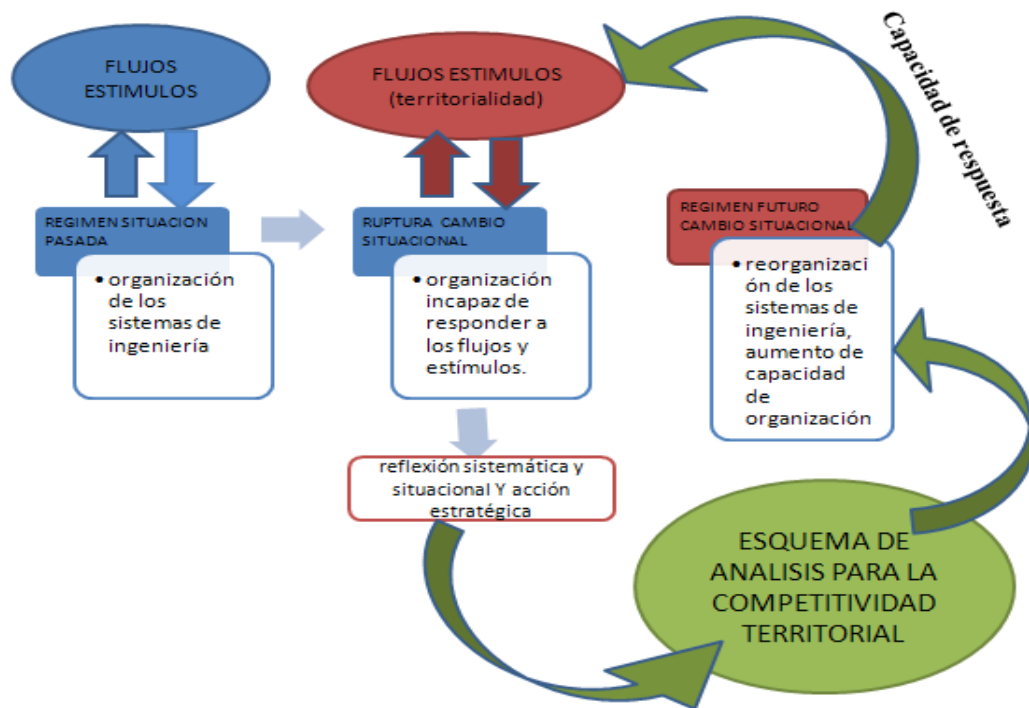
FLUJOS ESTIMULOS

FLUJOS ESTIMULOS (territorialidad)

Capacidad de respuesta

REGIMEN SITUACION PASADA

• organización de los sistemas de ingeniería

RUPTURA CAMBIO SITUACIONAL

• organización incapaz de responder a los flujos y estímulos.

REGIMEN FUTURO CAMBIO SITUACIONAL

• reorganización de los sistemas de ingeniería, aumento de capacidad de organización

reflexión sistemática y situacional Y acción estratégica

ESQUEMA DE ANALISIS PARA LA COMPETITIVIDAD TERRITORIAL